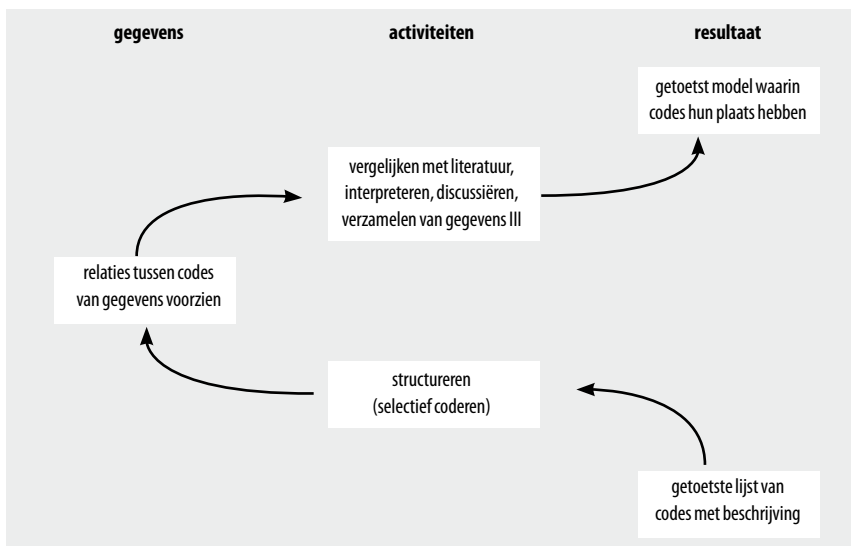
gegevens

activiteiten

resultaat

getoetst model waarin codes hun plaats hebben

vergelijken met literatuur, interpreteren, discussiëren, verzamelen van gegevens III

relaties tussen codes van gegevens voorzien

structureren (selectief coderen)

getoetste lijst van codes met beschrijving